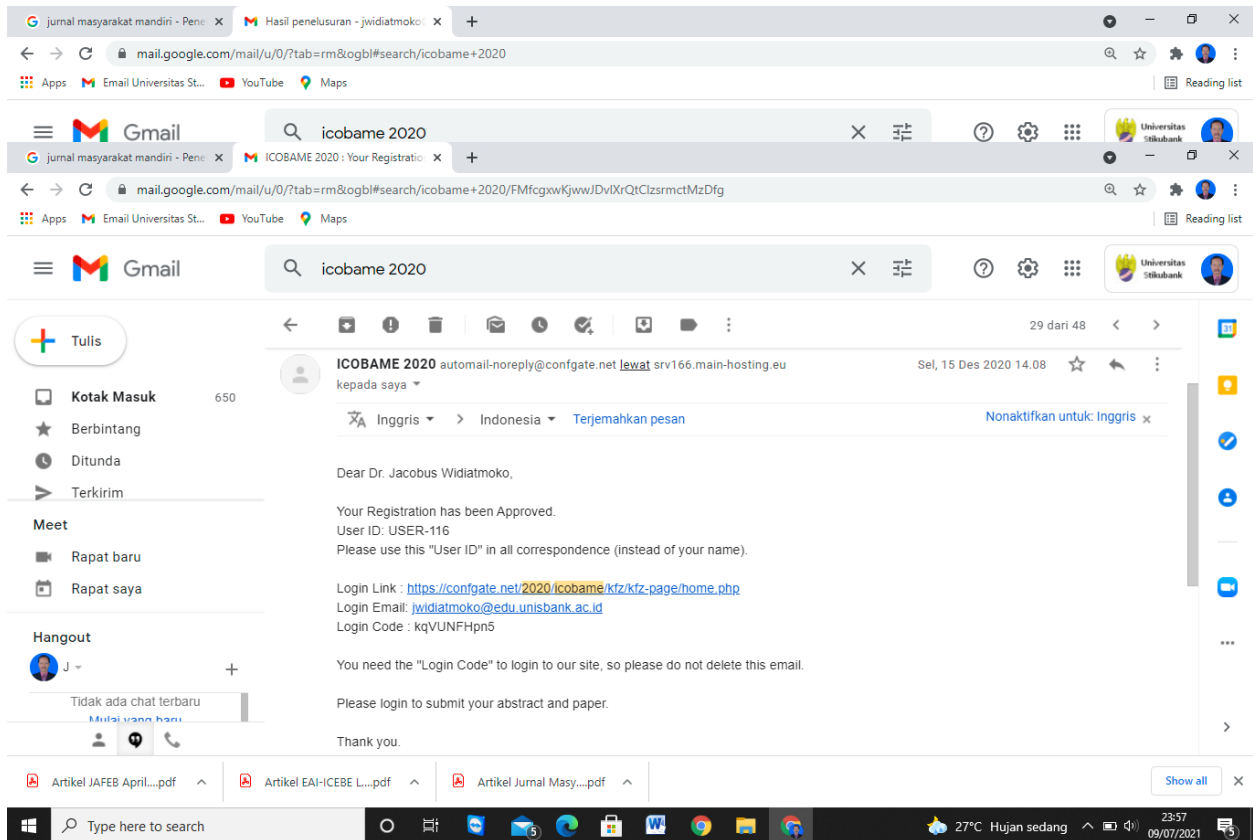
jurnal masyarakat mandiri - Pene ×
Hasil penelusuran - jwidiatmoko ×
+
mail.google.com/mail/u/0/?tab=rm&ogbl#search/icobame+2020
Apps
Email Universitas St...
YouTube
Maps
Reading list
Gmail
icobame 2020
Universitas Stikubank
jurnal masyarakat mandiri - Pene ×
ICOBAME 2020 : Your Registration ×
+
mail.google.com/mail/u/0/?tab=rm&ogbl#search/icobame+2020/FMfcgxwKjwwJDvlXrQtClzsrmctMzDfg
Apps
Email Universitas St...
YouTube
Maps
Reading list
Gmail
icobame 2020
Universitas Stikubank

Tulis
Kotak Masuk 650
Berbintang
Ditunda
Terkirim
Meet
Rapat baru
Rapat saya
Hangout
J
Tidak ada chat terbaru
Mulai yang baru

29 dari 48

ICOBAME 2020 automail-noreply@confgate.net lewat srv166.main-hosting.eu
Sel, 15 Des 2020 14.08
kepada saya
Inggris > Indonesia Terjemahkan pesan
Nonaktifkan untuk: Inggris ×

Dear Dr. Jacobus Widiatmoko,

Your Registration has been Approved.
User ID: USER-116
Please use this "User ID" in all correspondence (instead of your name).

Login Link : https://confgate.net/2020/icobame/kfz/kfz-page/home.php
Login Email: jwidiatmoko@edu.unisbank.ac.id
Login Code : kqVUNFHpn5

You need the "Login Code" to login to our site, so please do not delete this email.

Please login to submit your abstract and paper.

Thank you.

Artikel JAFEB April....pdf
Artikel EAI-ICEBE L....pdf
Artikel Jurnal Masy....pdf
Show all
Type here to search
27°C Hujan sedang
23:57
09/07/2021